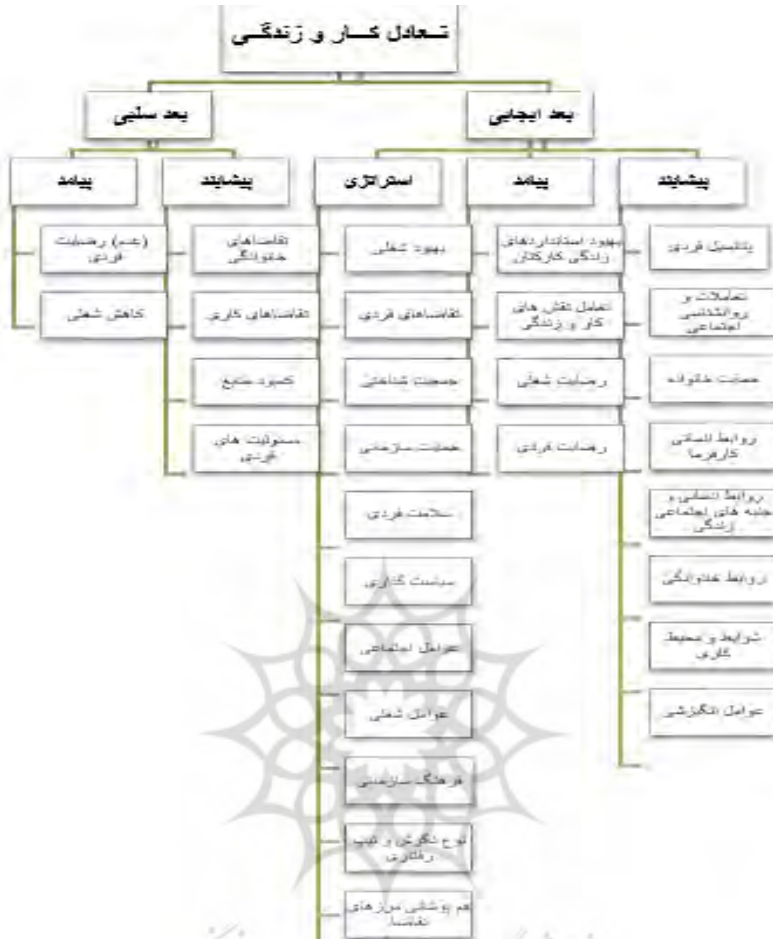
تعادل کار و زندگی

بعد ایجابی

پیشایند

پتانسیل فردی

تعاملات و روانشناسی اجتماعی

حمایت خانواده

روابط انسانی کارفرما

روابط انسانی و جنبه های اجتماعی زندگی

روابط خانوادگی

شرایط و محیط کاری

عوامل اثرگذار

پیامد

بهبود استانداردهای زندگی کارکنان

تعامل نقش های کار و زندگی

رضایت شغلی

رضایت فردی

استراتژی

بهبود شغلی

تقاضاهای فردی

جمعیت شناختی

حمایت سازمانی

سلامت فردی

سیاست کاری

عوامل اجتماعی

عوامل شغلی

فرهنگ سازمانی

نوع نگرش و تیپ رفتاری

هم پوشانی مرزهای تقاضا

بعد سلبی

پیشایند

تقاضاهای خانوادگی

تقاضاهای کاری

کمبود منابع

مسئولیت های فردی

پیامد

(عدم) رضایت فردی

کاهش شغلی